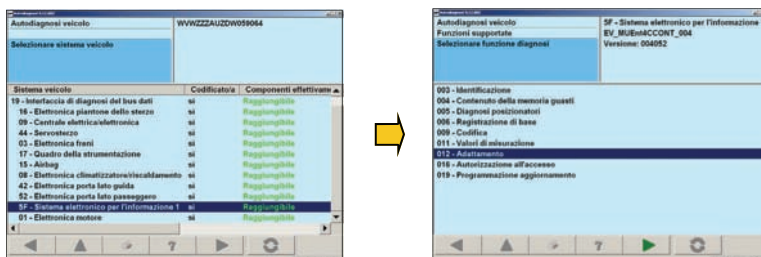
Autodiagnosi veicolo
WVWZZZAUZDW059064

Selezionare sistema veicolo

| Sistema veicolo | Codificato/a | Componenti effettivam |
|---|---|---|
| 19 - Interfaccia di diagnosi del bus dati | | |
| 16 - Elettronica piantone dello sterzo | sì | Raggiungibile |
| 09 - Centrale elettrica/elettronica | sì | Raggiungibile |
| 44 - Servosterzo | sì | Raggiungibile |
| 03 - Elettronica freni | sì | Raggiungibile |
| 17 - Quadro della strumentazione | sì | Raggiungibile |
| 15 - Airbag | sì | Raggiungibile |
| 08 - Elettronica climatizzatore/riscaldamento | sì | Raggiungibile |
| 42 - Elettronica porta lato guida | sì | Raggiungibile |
| 52 - Elettronica porta lato passeggero | sì | Raggiungibile |
| 5F - Sistema elettronico per l'informazione 1 | sì | Raggiungibile |
| 01 - Elettronica motore | sì | Raggiungibile |

?

Autodiagnosi veicolo
Funzioni supportate
Selezionare funzione diagnosi
5F - Sistema elettronico per l'informazione
EV_MUEnt4CCONT_004
Versione: 004052

003 - Identificazione
004 - Contenuto della memoria guasti
005 - Diagnosi posizionatori
006 - Registrazione di base
009 - Codifica
011 - Valori di misurazione
012 - Adattamento
016 - Autorizzazione all'accesso
019 - Programmazione aggiornamento

?